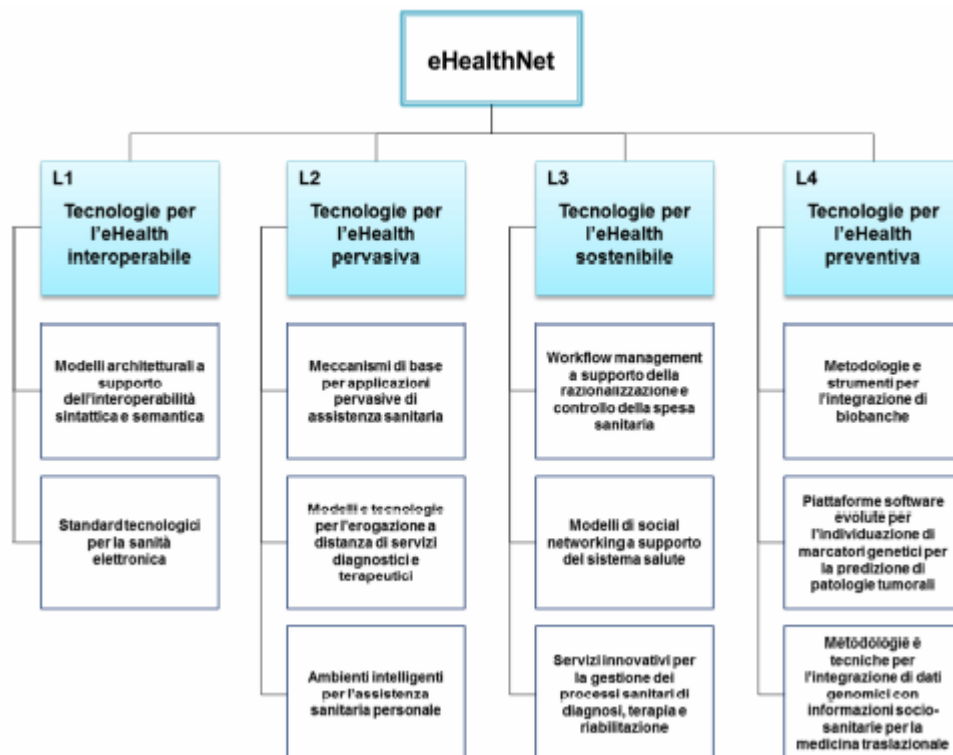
eHealthNet

L1
Tecnologie per l'eHealth interoperabile

Modelli architetturali a supporto dell'interoperabilità sintattica e semantica

Standard tecnologici per la sanità elettronica

L2
Tecnologie per l'eHealth pervasiva

Meccanismi di base per applicazioni pervasive di assistenza sanitaria

Modelli e tecnologie per l'erogazione a distanza di servizi diagnostici e terapeutici

Ambienti intelligenti per l'assistenza sanitaria personale

L3
Tecnologie per l'eHealth sostenibile

Workflow management a supporto della razionalizzazione e controllo della spesa sanitaria

Modelli di social networking a supporto del sistema salute

Servizi innovativi per la gestione dei processi sanitari di diagnosi, terapia e riabilitazione

L4
Tecnologie per l'eHealth preventiva

Metodologie e strumenti per l'integrazione di biobanche

Piattaforme software evolute per l'individuazione di marcatori genetici per la predizione di patologie tumorali

Metodologie e tecniche per l'integrazione di dati genomici con informazioni socio-sanitarie per la medicina traslazionale